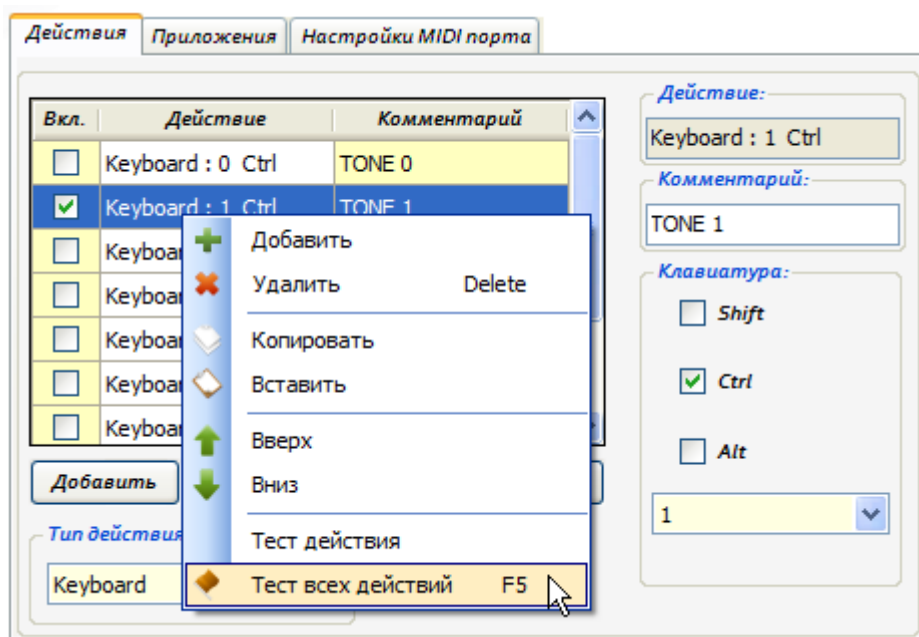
Действия | Приложения | Настройки MIDI порта

| Вкл. | Действие | Комментарий |
|---|---|---|
| ☐ | Keyboard : 0 Ctrl | TONE 0 |
| ☑ | Keyboard : 1 Ctrl | TONE 1 |
| ☐ | Keyboar | |
| ☐ | Keyboar | |
| ☐ | Keyboar | |
| ☐ | Keyboar | |
| ☐ | Keyboar | |

Добавить
Удалить Delete
Копировать
Вставить
Вверх
Вниз
Тест действия
Тест всех действий F5

Добавить

Тип действия
Keyboard

Действие:
Keyboard : 1 Ctrl

Комментарий:
TONE 1

Клавиатура:
Shift
Ctrl
Alt
1